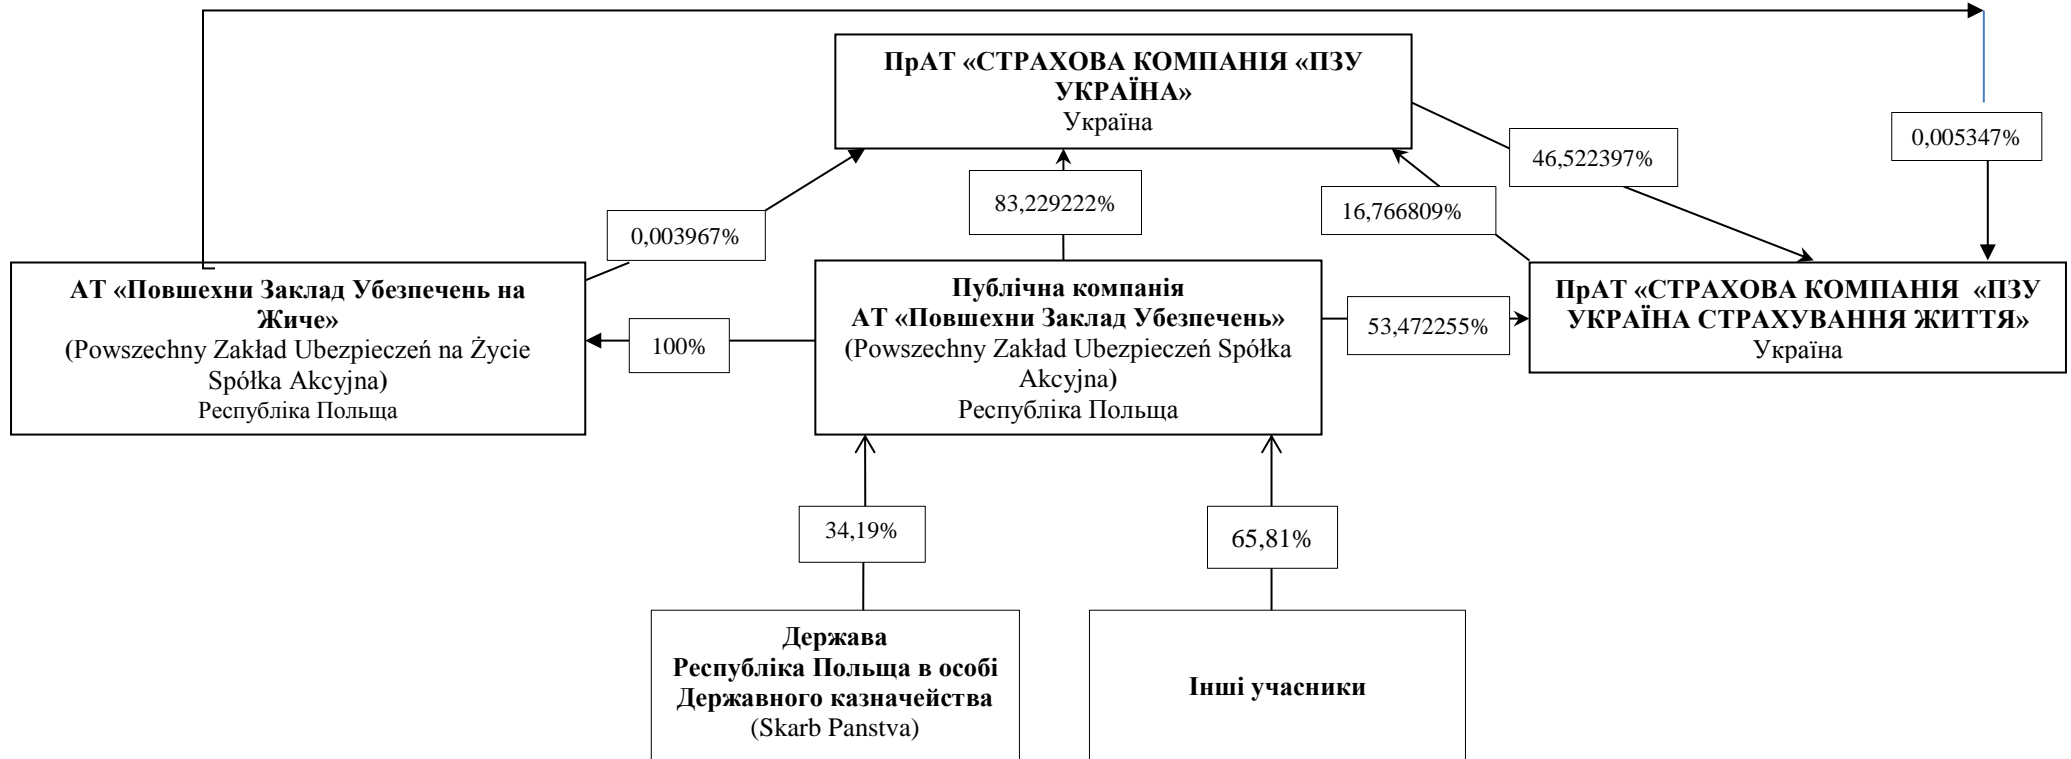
ПрАТ «СТРАХОВА КОМПАНІЯ «ПЗУ УКРАЇНА»
Україна

0,005347%

46,522397%

83,229222%

16,766809%

0,003967%

АТ «Повшехни Заклад Убезпечень на Жиче»
(Powszechny Zakład Ubezpieczeń na Życie Spółka Akcyjna)
Республіка Польща

100%

Публічна компанія
АТ «Повшехни Заклад Убезпечень»
(Powszechny Zakład Ubezpieczeń Spółka Akcyjna)
Республіка Польща

53,472255%

ПрАТ «СТРАХОВА КОМПАНІЯ «ПЗУ УКРАЇНА СТРАХУВАННЯ ЖИТТЯ»
Україна

34,19%

65,81%

Держава
Республіка Польща в особі Державного казначейства
(Skarb Panstva)

Інші учасники